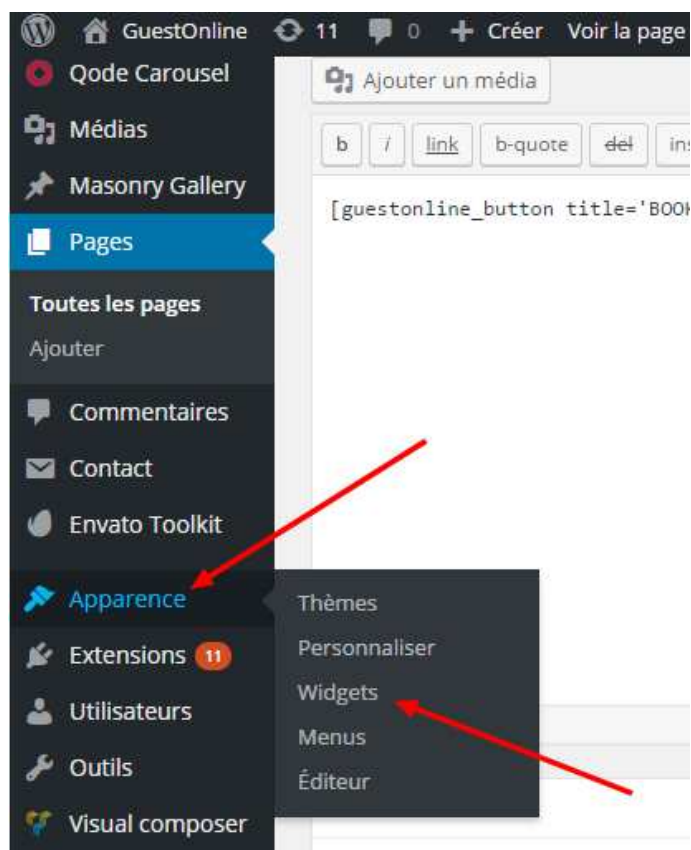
GuestOnline 11 0 Créer Voir la page

Qode Carousel

Médias

Masonry Gallery

Pages

Toutes les pages

Ajouter

Commentaires

Contact

Envato Toolkit

Apparence

Extensions 11

Utilisateurs

Outils

Visual composer

Thèmes

Personnaliser

Widgets

Menus

Éditeur

Ajouter un média

b | i | link | b-quote | del | ins

[guestonline_button title='BOOK